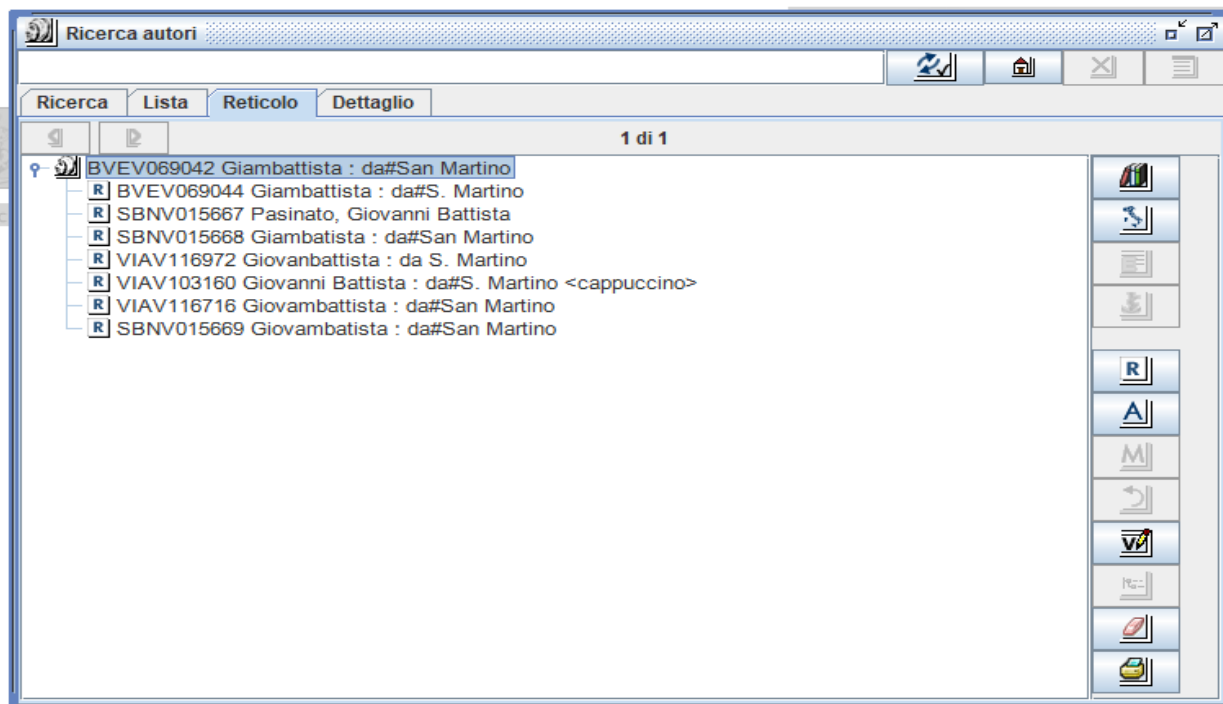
Ricerca autori

Ricerca | Lista | Reticolo | Dettaglio

1 di 1

BVEV069042 Giambattista : da#San Martino
R BVEV069044 Giambattista : da#S. Martino
R SBNV015667 Pasinato, Giovanni Battista
R SBNV015668 Giambatista : da#San Martino
R VIAV116972 Giovanbattista : da S. Martino
R VIAV103160 Giovanni Battista : da#S. Martino <cappuccino>
R VIAV116716 Giovambattista : da#San Martino
R SBNV015669 Giovambatista : da#San Martino

R
A
M